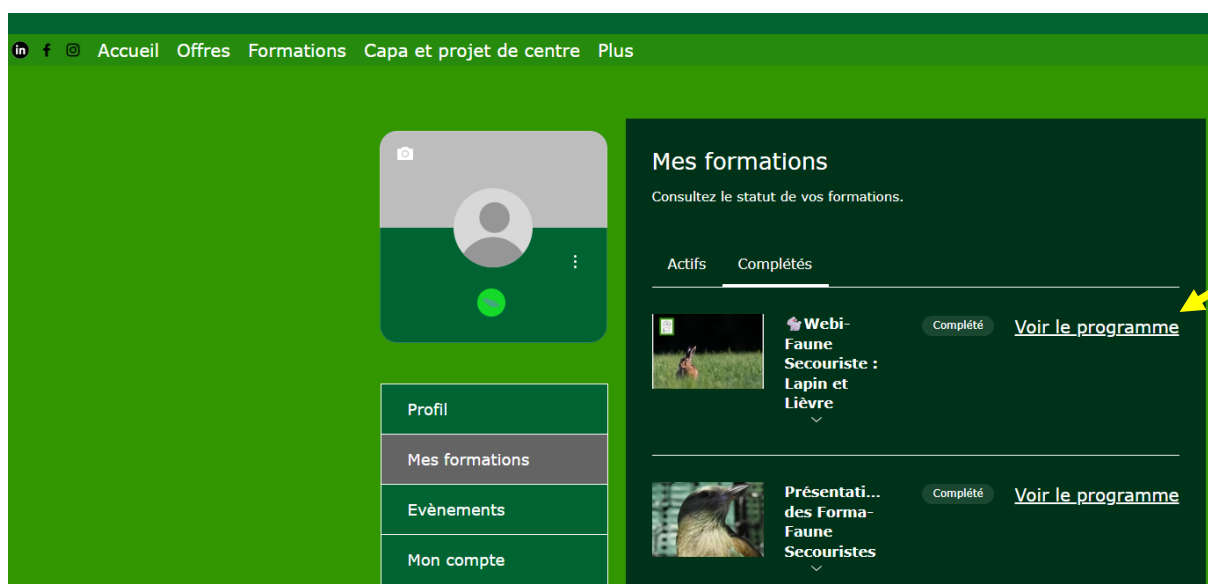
Accueil Offres Formations Capa et projet de centre Plus

Mes formations

Consultez le statut de vos formations.

Actifs Complétés

Webi-Faune Secouriste : Lapin et Lièvre

Complété

Voir le programme

Présentati... des Forma-Faune Secouristes

Complété

Voir le programme

Profil

Mes formations

Evènements

Mon compte